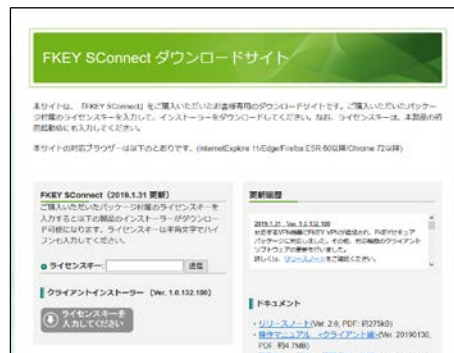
FKEY SConnect ダウンロードサイト

本サイトは、「FKEY SConnect」をご購入いただいたお客様専用のダウンロードサイトです。ご購入いただいたパッケージ付属のライセンスキーを入力して、インストーラーをダウンロードしてください。なお、ライセンスキーは、本製品の初回起動時にも入力してください。

本サイトの対応ブラウザーは以下のとおりです。(InternetExplorer 11/Edge/Firefox ESR 60以降/Chrome 72以降)

FKEY SConnect (2019.1.31 更新)

ご購入いただいたパッケージ付属のライセンスキーを入力すると以下の製品のインストーラーがダウンロード可能になります。ライセンスキーは半角文字でハイフンも入力してください。

ライセンスキー: 送信

クライアントインストーラー (Ver. 1.0.132.100)

ライセンスキーを入力してください

更新履歴

2019.1.31 Ver. 1.0.132.100 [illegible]

ドキュメント

・リリースノート(Ver. 2.0, PDF: 約275kB)
・操作マニュアル <クライアント編> (Ver. 20190130, PDF: 約4.7MB)